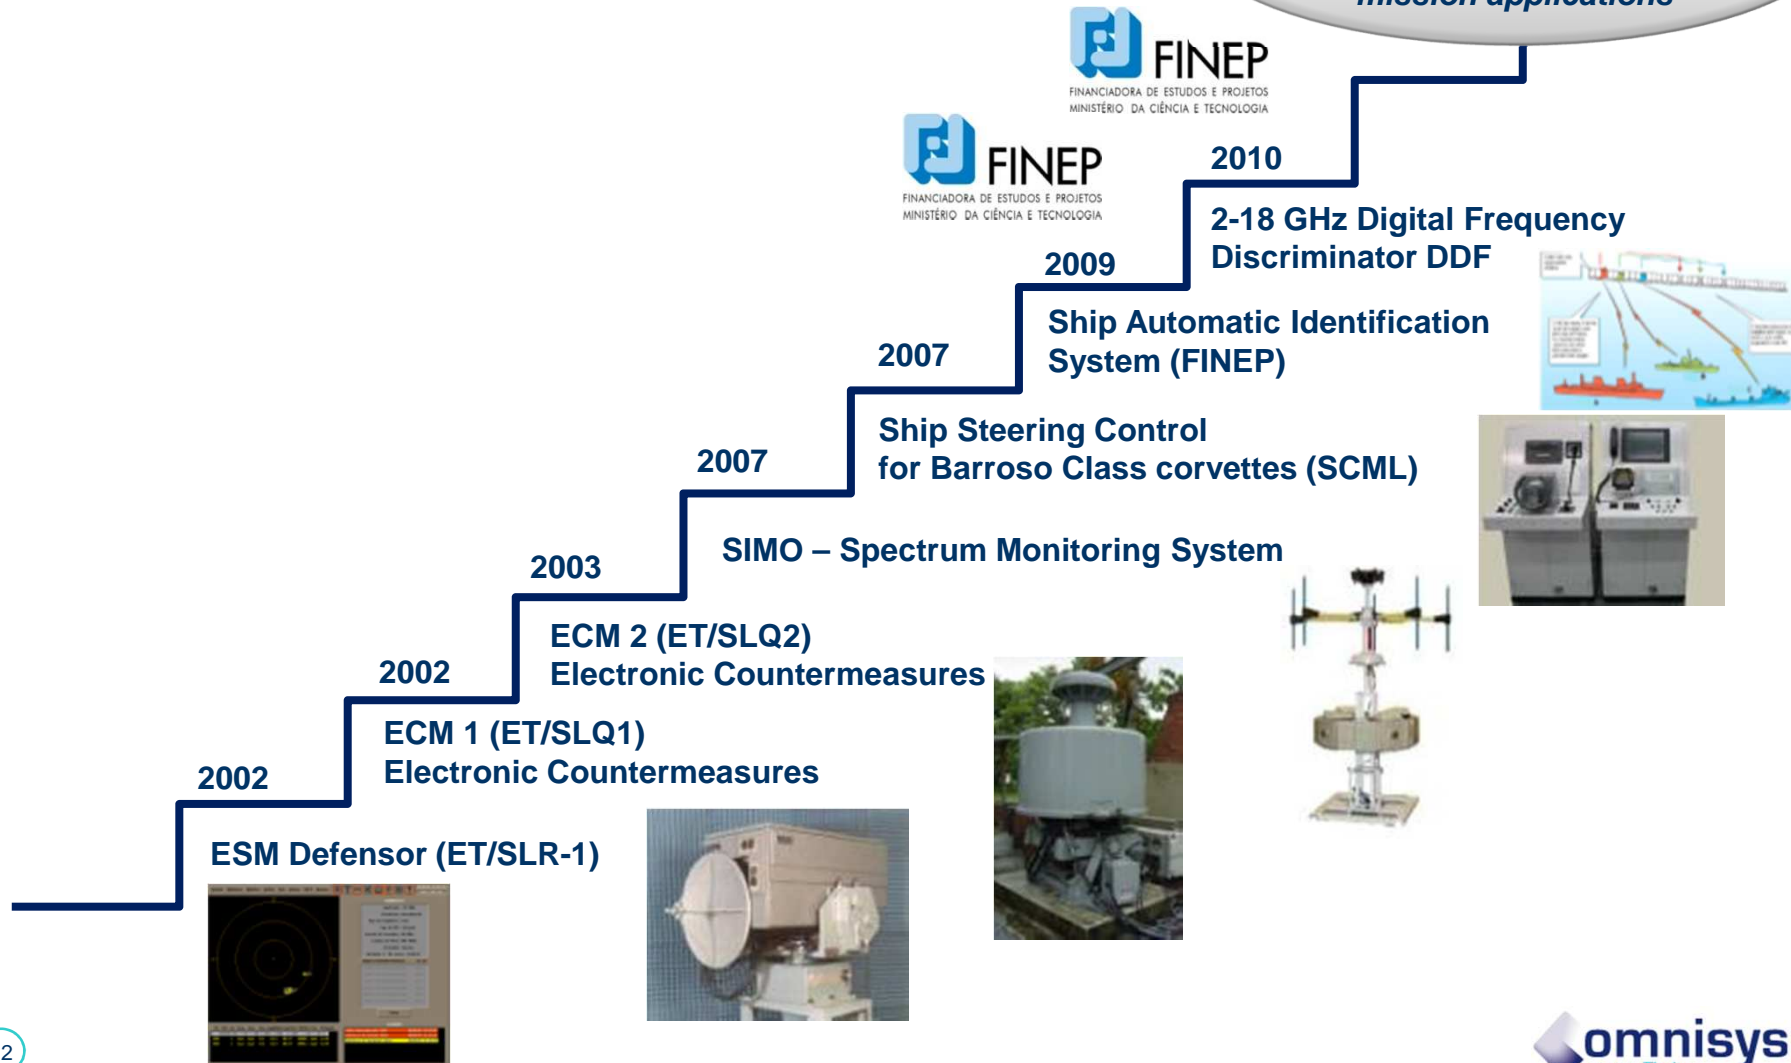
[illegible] mission applications

FINEP
FINANCIADORA DE ESTUDOS E PROJETOS
MINISTÉRIO DA CIÊNCIA E TECNOLOGIA

FINEP
FINANCIADORA DE ESTUDOS E PROJETOS
MINISTÉRIO DA CIÊNCIA E TECNOLOGIA

2010
2-18 GHz Digital Frequency Discriminator DDF

2009
Ship Automatic Identification System (FINEP)

2007
Ship Steering Control for Barroso Class corvettes (SCML)

2007
SIMO – Spectrum Monitoring System

2003
ECM 2 (ET/SLQ2)
Electronic Countermeasures

2002
ECM 1 (ET/SLQ1)
Electronic Countermeasures

2002
ESM Defensor (ET/SLR-1)

2

omnisys